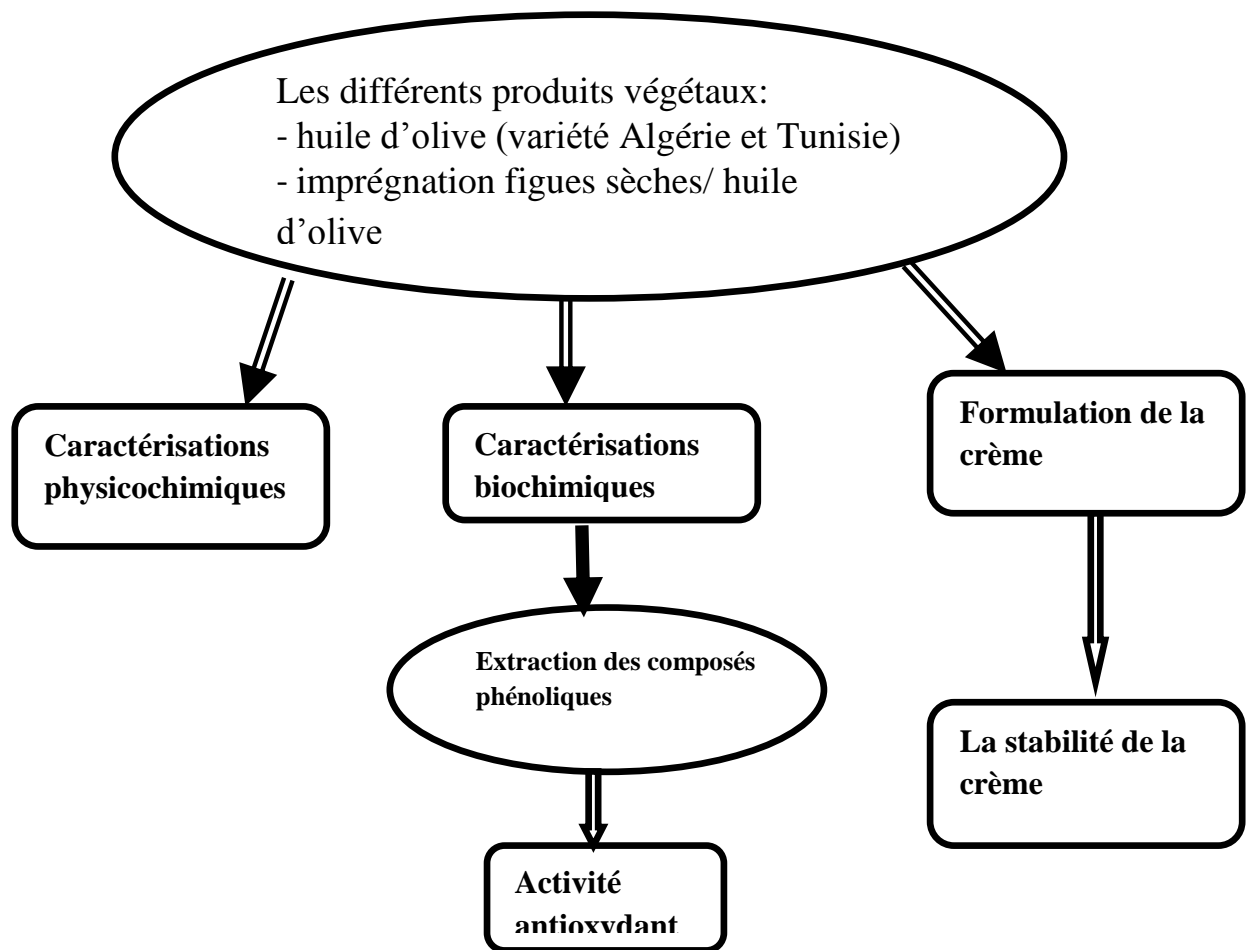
Les différents produits végétaux:
- huile d’olive (variété Algérie et Tunisie)
- imprégnation figues sèches/ huile d’olive

Caractérisations physicochimiques

Caractérisations biochimiques

Formulation de la crème

Extraction des composés phénoliques

La stabilité de la crème

Activité antioxydant